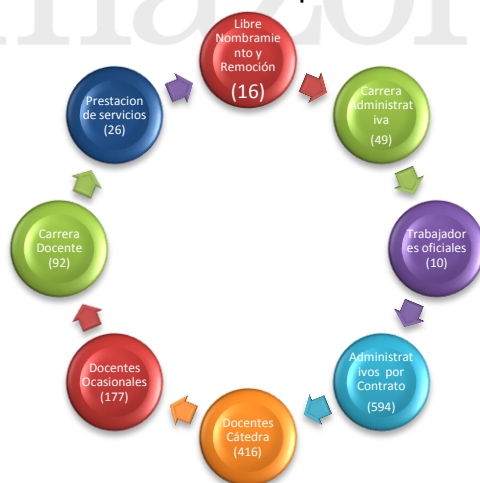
Libre Nombramiento y Remoción
(16)

Carrera Administrativa
(49)

Trabajadores oficiales
(10)

Administrativos por Contrato
(594)

Docentes Cátedra
(416)

Docentes Ocasionales
(177)

Carrera Docente
(92)

Prestacion de servicios
(26)